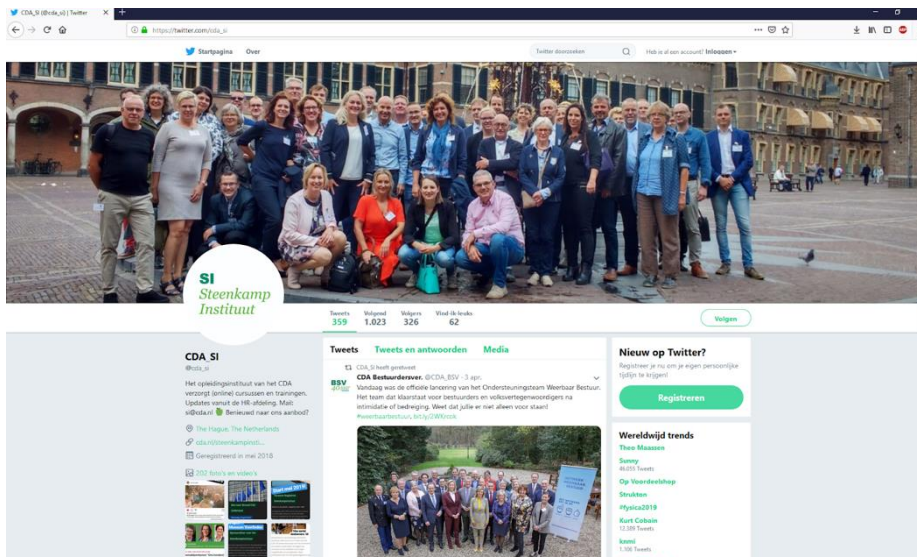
CDA_SI (@cda_si) | Twitter

https://twitter.com/cda_si

Startpagina Over

Twitter doorzoeken

Heb je al een account? Inloggen

SI Steenkamp Instituut

Tweets 359 Volgend 1.023 Volgers 326 Vind-ik-leuks 62

Volgen

CDA_SI
@cda_si

Het opleidingsinstituut van het CDA verzorgt (online) cursussen en trainingen. Updates vanuit de HR-afdeling. Mail: sti@cda.nl Benieuwd naar ons aanbod?

The Hague, The Netherlands
cda.nl/steenkampinsti...
Geregistreerd in mei 2018

202 foto's en video's

Tweets Tweets en antwoorden Media

CDA_SI heeft geretweet
CDA Bestuurdersver. @CDA_BSV · 3 apr.
Vandaag was de officiële lancering van het Ondersteuningsteam Weerbaar Bestuur. Het team dat klaarstaat voor bestuurders en volksvertegenwoordigers na intimidatie of bedreiging. Weet dat jullie er niet alleen voor staan! #weerbaarbestuur, bit.ly/2WXrcsk

Nieuw op Twitter?
Registreer je nu om je eigen persoonlijke tijdlijn te krijgen!
Registreren

Wereldwijd trends
Theo Maassen
Sunny
46.055 Tweets
Op Voordeelshop
Strukton
#fysica2019
Kurt Cobain
12.389 Tweets
kwmi
1.108 Tweets